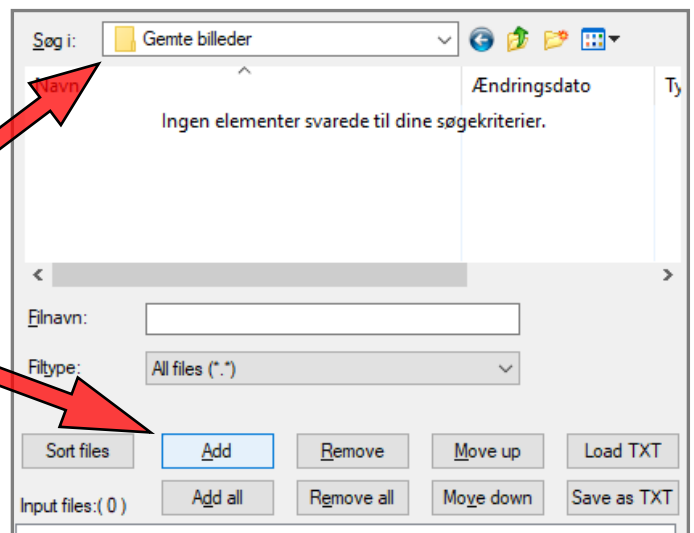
Søg i: Gemte billeder

Navn

Ændringsdato

Ty

Ingen elementer svarede til dine søgekriterier.

Filnavn:

Filtype: All files (*.*)

Sort files

Add

Remove

Move up

Load TXT

Input files:( 0 )

Add all

Remove all

Move down

Save as TXT